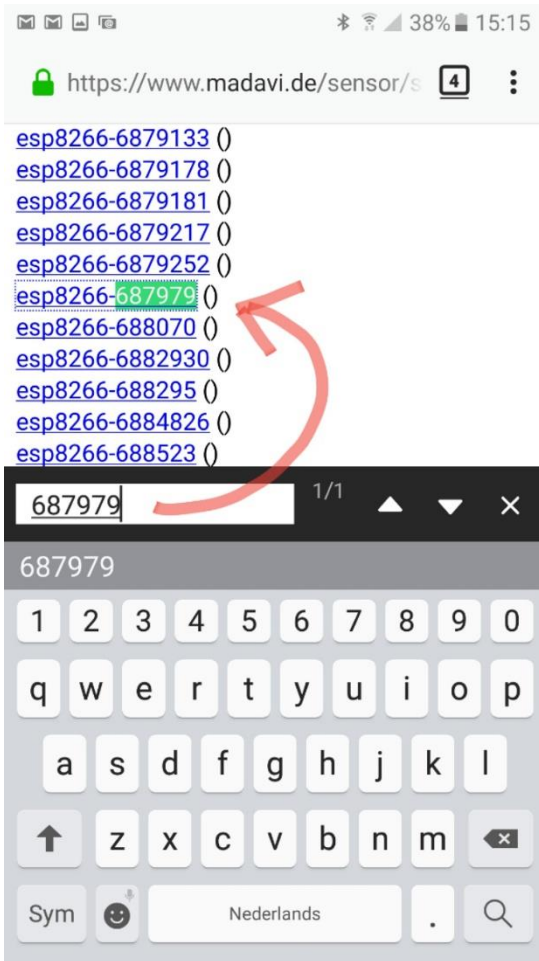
38% 15:15

https://www.madavi.de/sensor/s 4

esp8266-6879133 ()
esp8266-6879178 ()
esp8266-6879181 ()
esp8266-6879217 ()
esp8266-6879252 ()
esp8266-687979 ()
esp8266-688070 ()
esp8266-6882930 ()
esp8266-688295 ()
esp8266-6884826 ()
esp8266-688523 ()

687979 1/1

687979

1 2 3 4 5 6 7 8 9 0
q w e r t y u i o p
a s d f g h j k l
z x c v b n m
Sym Nederlands .